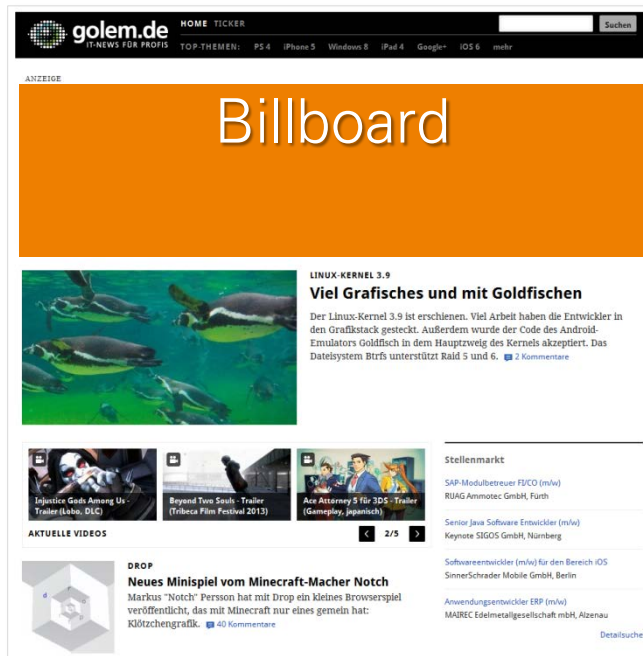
golem.de
IT-NEWS FÜR PROFIS

HOME TICKER

TOP-THEMEN: PS 4 iPhone 5 Windows 8 iPad 4 Google+ iOS 6 mehr

Suchen

ANZEIGE

Billboard

LINUX-KERNEL 3.9

Viel Grafisches und mit Goldfischen

Der Linux-Kernel 3.9 ist erschienen. Viel Arbeit haben die Entwickler in den Grafikstack gesteckt. Außerdem wurde der Code des Android-Emulators Goldfisch in dem Hauptzweig des Kernels akzeptiert. Das Dateisystem Btrfs unterstützt Raid 5 und 6. 2 Kommentare

Injustice Gods Among Us - Trailer (Lobo, DLC)

Beyond Two Souls - Trailer (Tribeca Film Festival 2013)

Ace Attorney 5 für 3DS - Trailer (Gameplay, japanisch)

AKTUELLE VIDEOS

2/5

Stellenmarkt

SAP-Modulbetreuer FI/CO (m/w)
RUAG Ammotec GmbH, Fürth

Senior Java Software Entwickler (m/w)
Keynote SIGOS GmbH, Nürnberg

Softwareentwickler (m/w) für den Bereich iOS
SinnerSchrader Mobile GmbH, Berlin

Anwendungsentwickler ERP (m/w)
MAIREC Edelmetallgesellschaft mbH, Alzenau

Detailsuche

DROP

Neues Minispiel vom Minecraft-Macher Notch

Markus "Notch" Persson hat mit Drop ein kleines Browserspiel veröffentlicht, das mit Minecraft nur eines gemein hat: Klötzchengrafik. 40 Kommentare